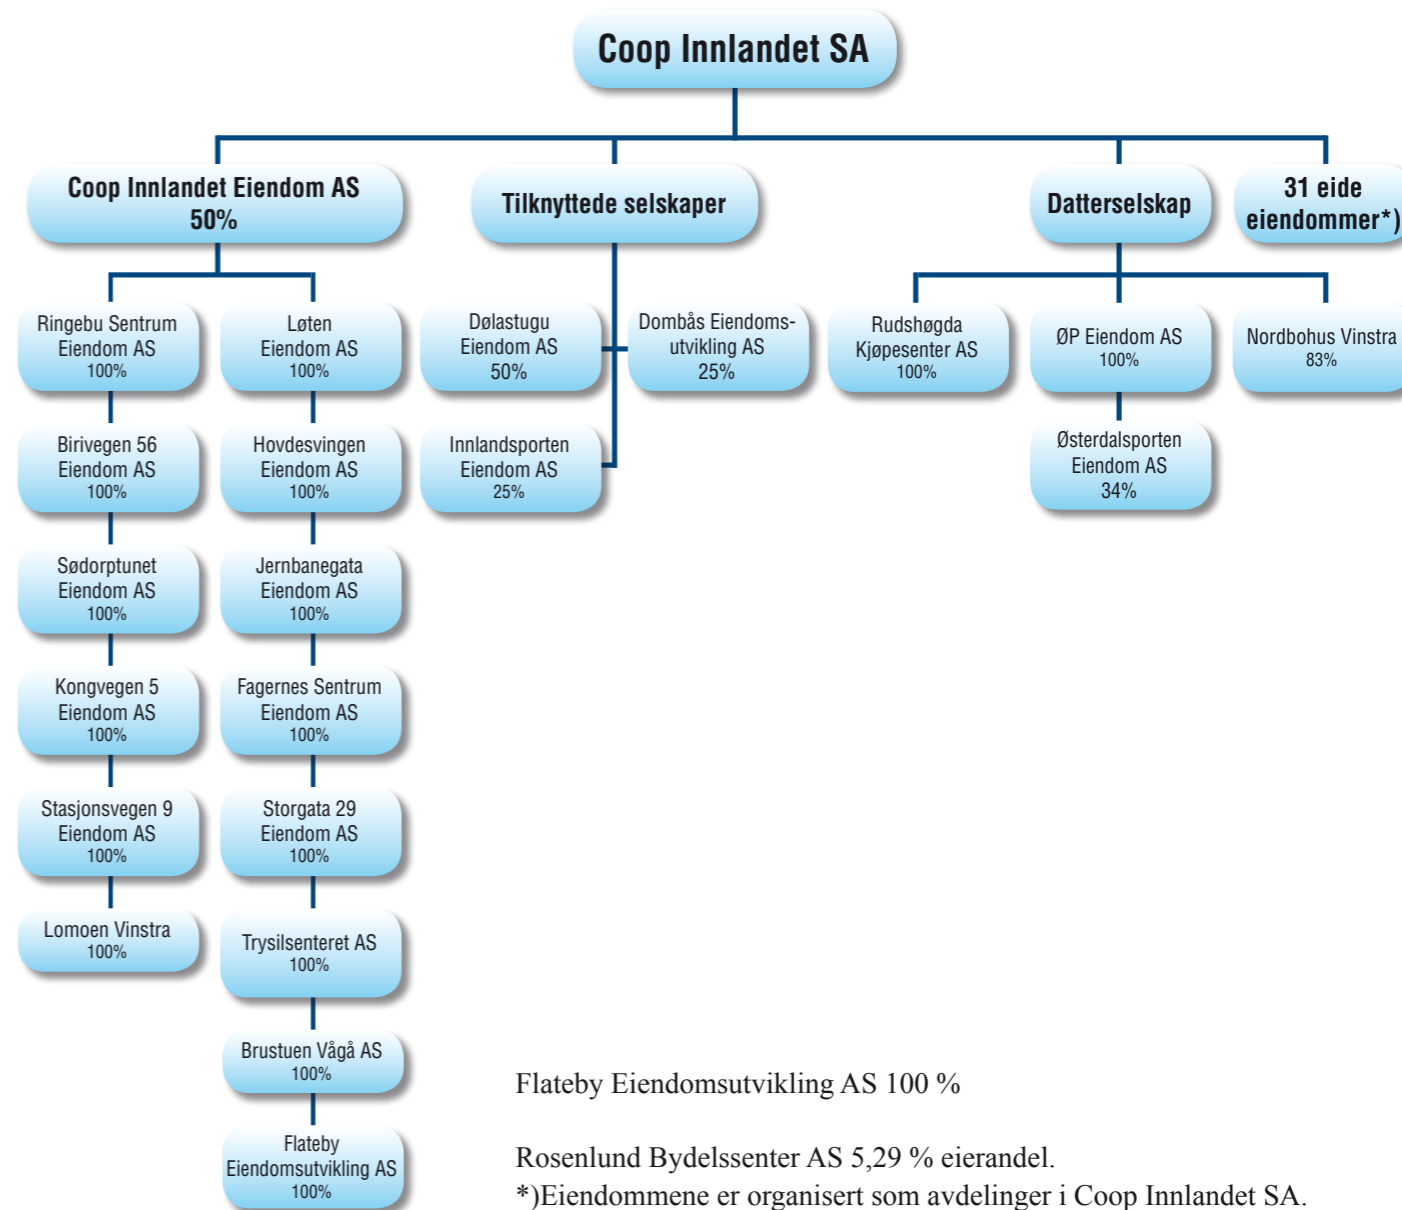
Coop Innlandet SA

Coop Innlandet Eiendom AS
50%

Tilknyttede selskaper

Datterselskap

31 eide eiendommer*)

Ringebu Sentrum Eiendom AS
100%

Birivegen 56 Eiendom AS
100%

Sødorptunet Eiendom AS
100%

Kongvegen 5 Eiendom AS
100%

Stasjonsvegen 9 Eiendom AS
100%

Lomoen Vinstra
100%

Løten Eiendom AS
100%

Hovdesvingen Eiendom AS
100%

Jernbanegata Eiendom AS
100%

Fagernes Sentrum Eiendom AS
100%

Storgata 29 Eiendom AS
100%

Trysilsenteret AS
100%

Brustuen Vågå AS
100%

Flateby Eiendomsutvikling AS
100%

Dølastugu Eiendom AS
50%

Dombås Eiendomsutvikling AS
25%

Innlandsporten Eiendom AS
25%

Rudshøgda Kjøpesenter AS
100%

ØP Eiendom AS
100%

Østerdalsporten Eiendom AS
34%

Nordbohus Vinstra
83%

Flateby Eiendomsutvikling AS 100 %

Rosenlund Bydelssenter AS 5,29 % eierandel.
*)Eiendommene er organisert som avdelinger i Coop Innlandet SA.